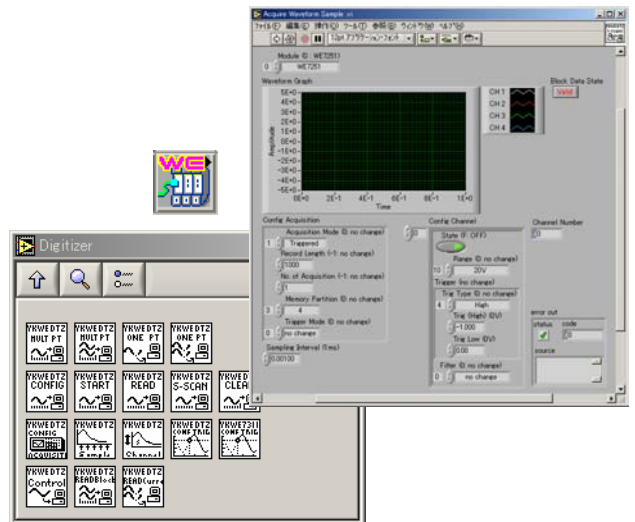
Acquire Waveform Sample.vi

ファイル 編集 操作 ツール 参照 ウィンドウ ヘルプ

13pt アプリケーションフォント

Module ID : WE7251
0
WE7251

Waveform Graph

Block Data State
Valid

CH 1
CH 2
CH 3
CH 4

5E+0
4E+0
3E+0
2E+0
1E+0
0E+0
-1E+0
-2E+0
-3E+0
-4E+0
-5E+0
Amplitude
0E+0
2E-1
4E-1
6E-1
8E-1
1E+0
Time

Config Acquisition
Acquisition Mode (0: no change)
1 Triggered
Record Length (-1: no change)
1000
No. of Acquisition (-1: no change)
1
Memory Partition (0: no change)
3 4
Trigger Mode (0: no change)
0 no change

Sampling Interval (1ms)
0.00100

Config Channel
0
State (F: OFF)
Range (0: no change)
10 20V
Trigger (no change)
Trig Type (0: no change)
4 High
Trig (High) (DV)
-1.000
Trig Low (DV)
0.00
Filter (0: no change)
0 no change

Channel Number
0

error out
status code
0
source

WE

Digitizer

YKWEDTZ MULT PT
YKWEDTZ MULT PT
YKWEDTZ ONE PT
YKWEDTZ ONE PT
YKWEDTZ CONFIG
YKWEDTZ START
YKWEDTZ READ
YKWEDTZ S-SCAN
YKWEDTZ CLEA
YKWEDTZ CONFIG ACQUISIT
YKWEDTZ Sample
YKWEDTZ Channel
YKWEDTZ CONF TRIG
YKWE7311 CONF TRIG
YKWEDTZ Control
YKWEDTZ READBlock
YKWEDTZ READCurre